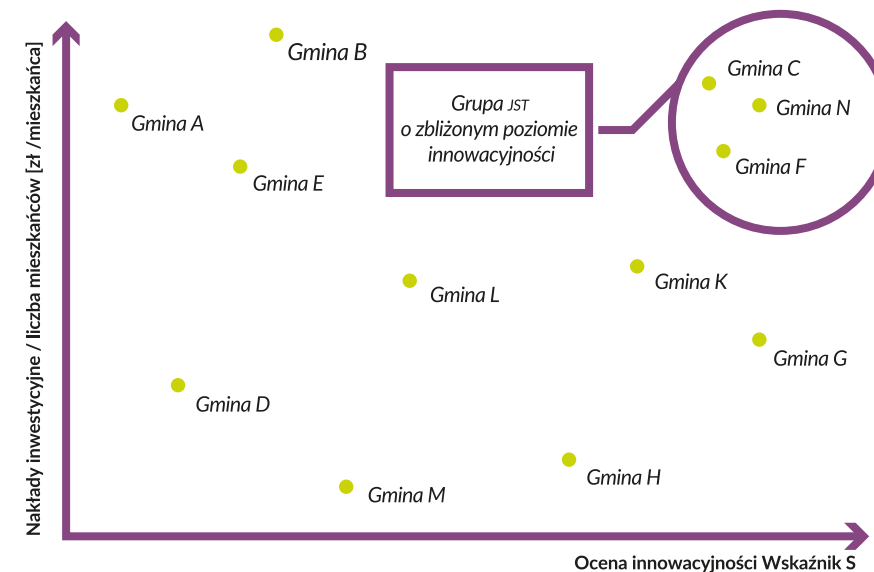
Nakłady inwestycyjne / liczba mieszkańców [zł /mieszkańca]

Gmina B

Gmina A

Gmina E

Grupa JST o zbliżonym poziomie innowacyjności

Gmina C
Gmina N
Gmina F

Gmina L

Gmina K

Gmina G

Gmina D

Gmina H

Gmina M

Ocena innowacyjności Wskaźnik S